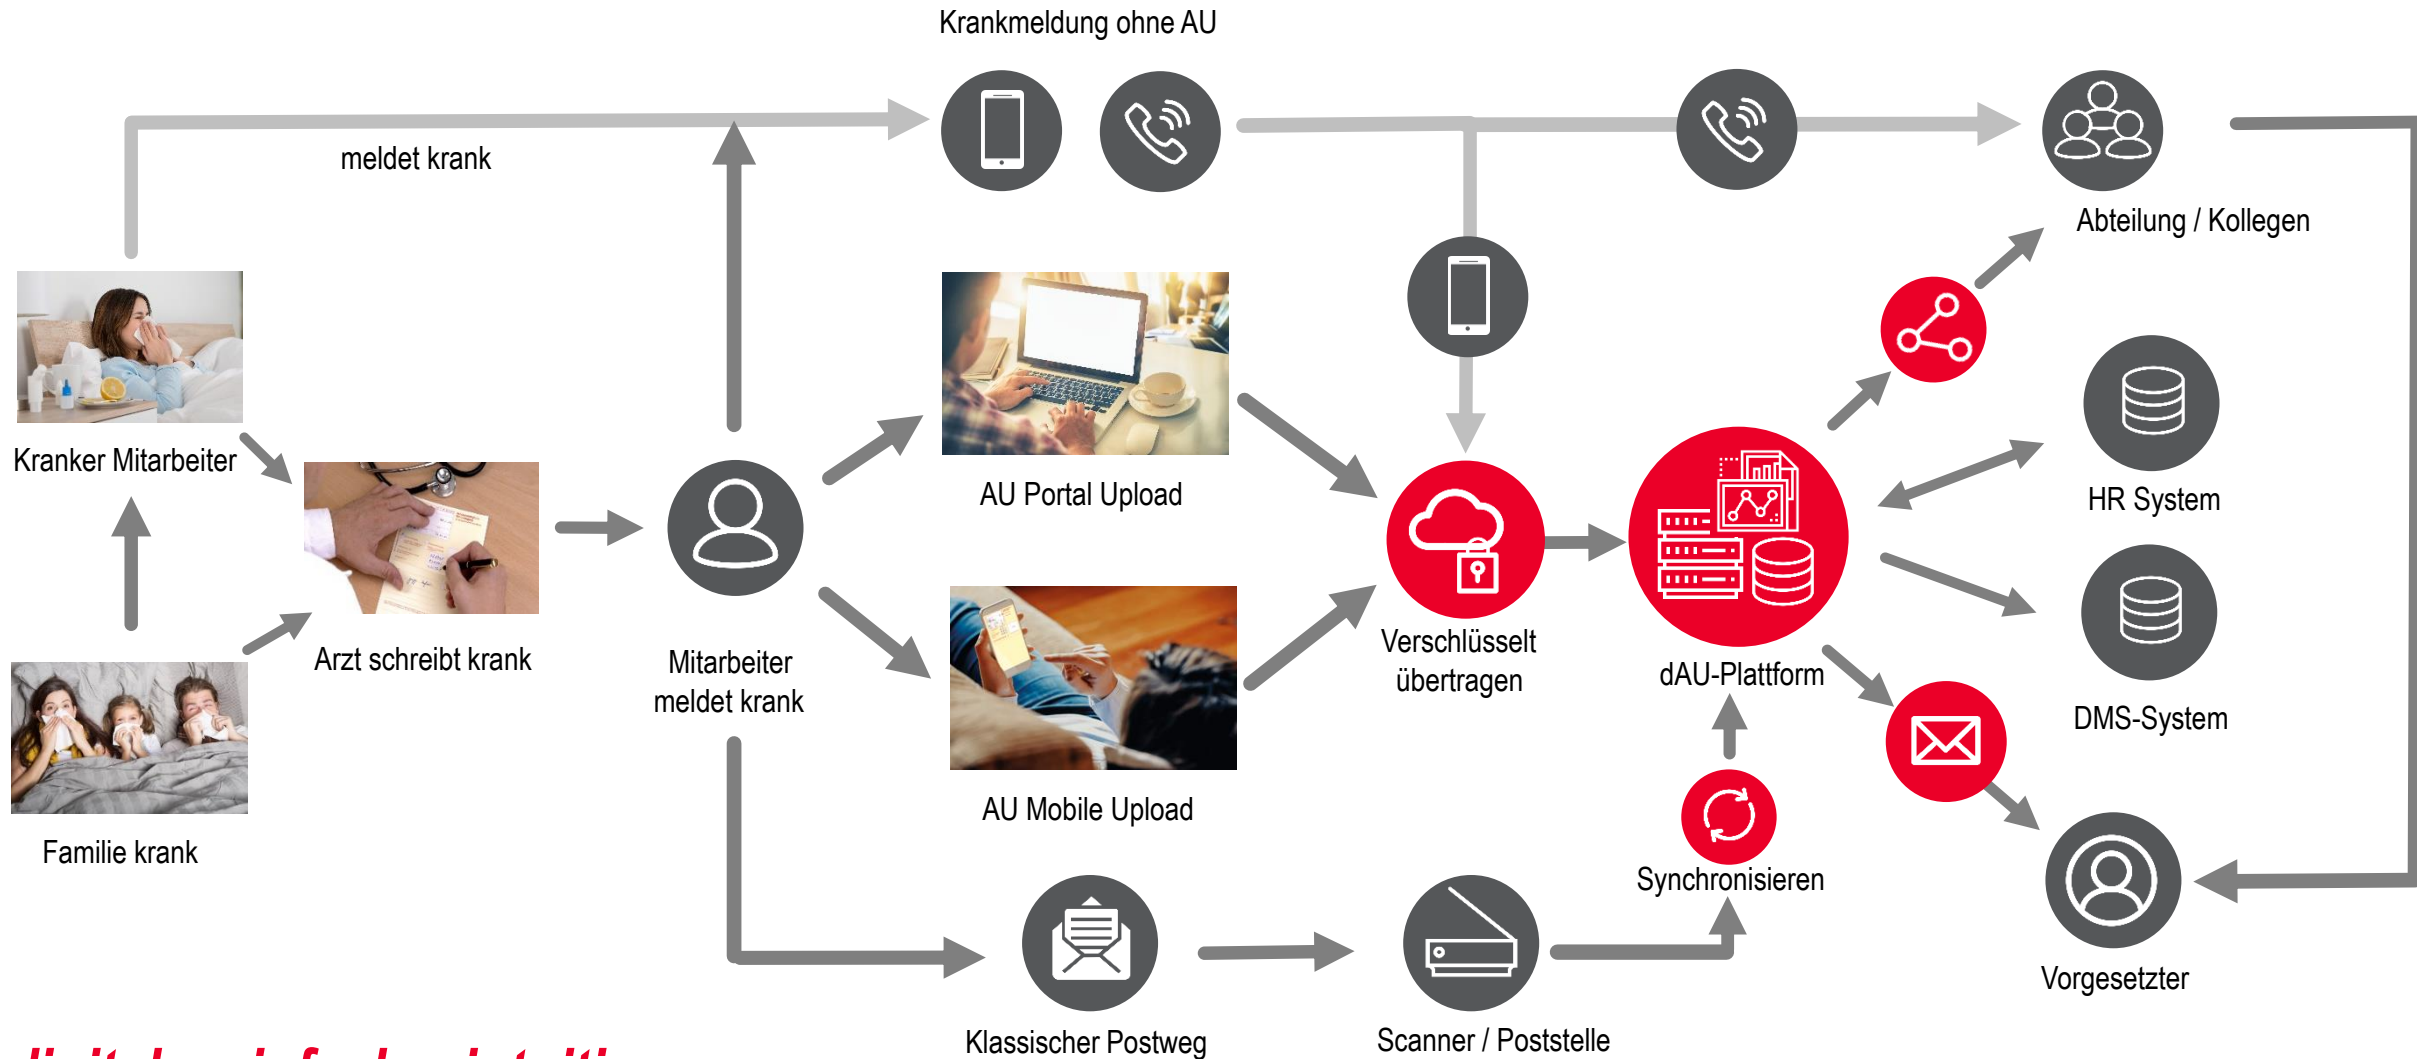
Krankmeldung ohne AU

meldet krank

Abteilung / Kollegen

Kranker Mitarbeiter

AU Portal Upload

HR System

Verschlüsselt übertragen

dAU-Plattform

DMS-System

Arzt schreibt krank

Mitarbeiter meldet krank

AU Mobile Upload

Familie krank

Synchronisieren

Vorgesetzter

Klassischer Postweg

Scanner / Poststelle

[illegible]